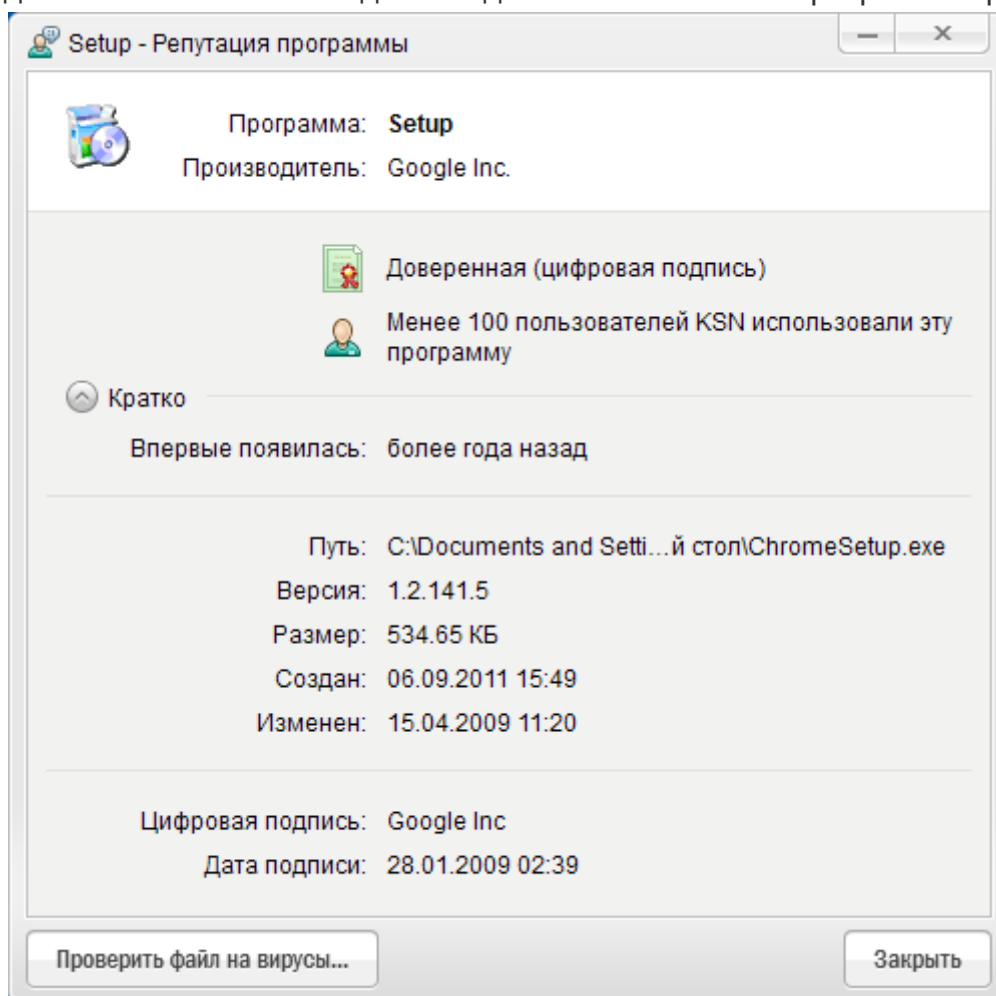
Setup - Репутация программы

Программа: Setup
Производитель: Google Inc.

Доверенная (цифровая подпись)

Менее 100 пользователей KSN использовали эту программу

Кратко

Впервые появилась: более года назад

Путь: C:\Documents and Setti…й стол\ChromeSetup.exe
Версия: 1.2.141.5
Размер: 534.65 КБ
Создан: 06.09.2011 15:49
Изменен: 15.04.2009 11:20

Цифровая подпись: Google Inc
Дата подписи: 28.01.2009 02:39

Проверить файл на вирусы...

Закрыть